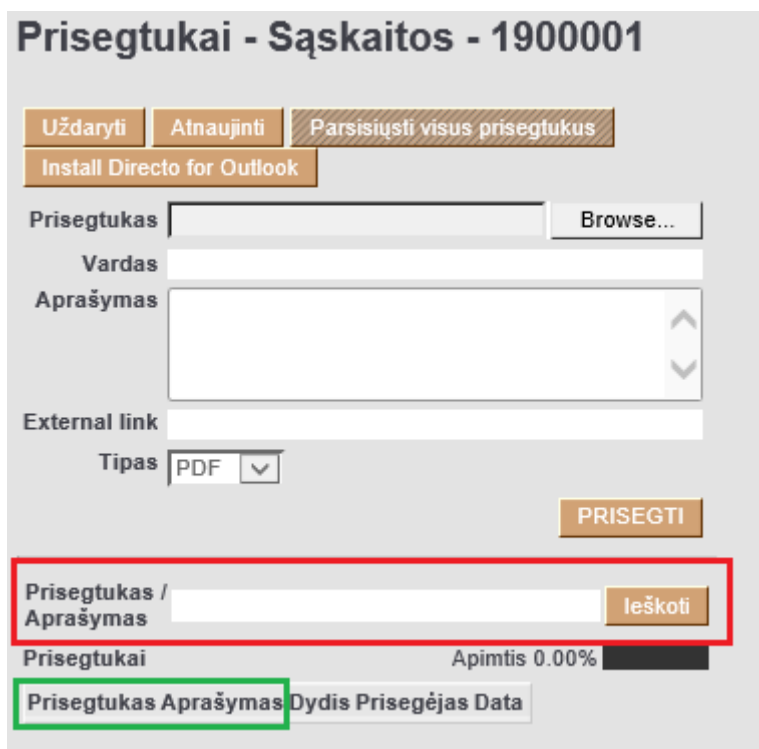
Prisegtukai - Sąskaitos - 1900001

Uždaryti Atnaujinti Parsisiųsti visus prisegtukus
Install Directo for Outlook

Prisegtukas Browse...
Vardas
Aprašymas
External link
Tipas PDF

PRISEGTI

Prisegtukas / Aprašymas Ieškoti

Prisegtukai Apimtis 0.00%

Prisegtukas Aprašymas Dydis Prisegėjas Data